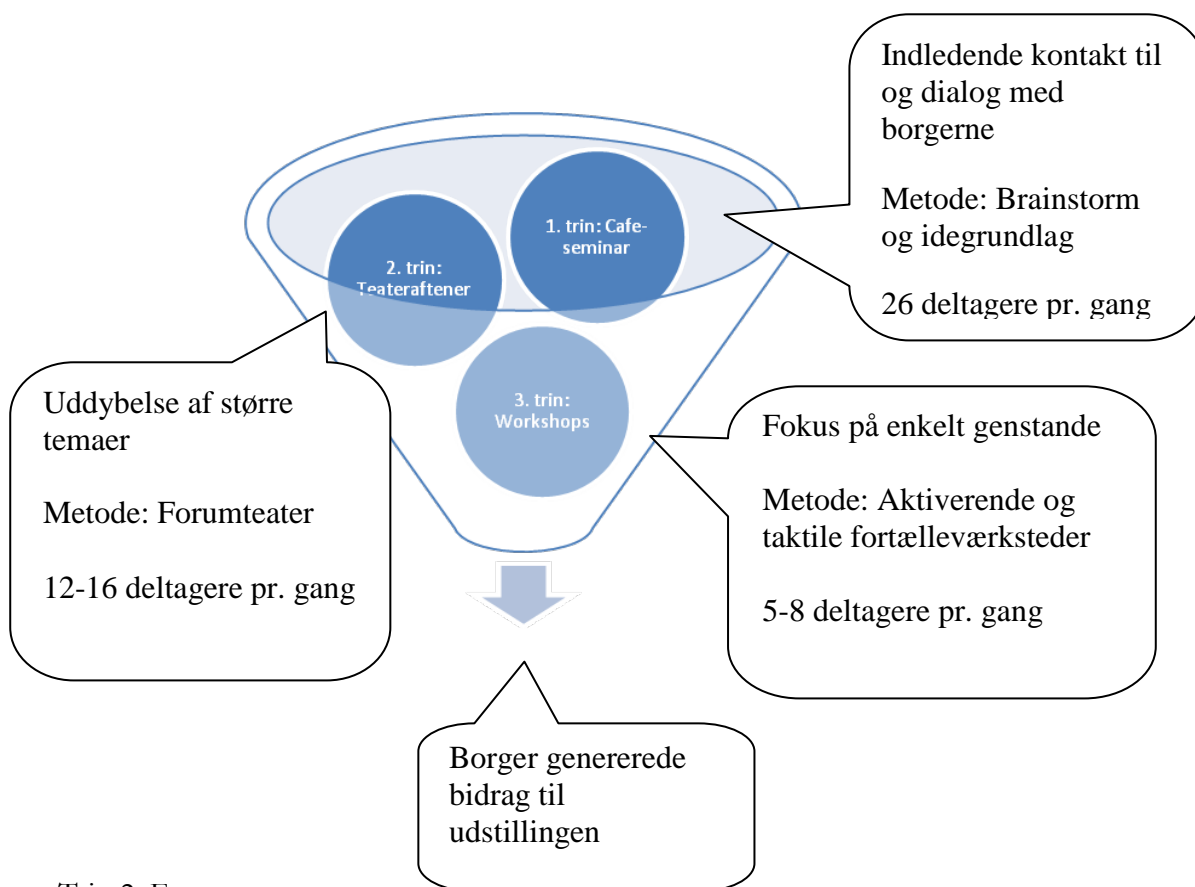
Indledende kontakt til og dialog med borgerne

Metode: Brainstorm og idegrundlag

26 deltagere pr. gang

1. trin: Cafe-seminar

2. trin: Teateraftener

3. trin: Workshops

Uddybelse af større temaer

Metode: Forumteater

12-16 deltagere pr. gang

Fokus på enkelt genstande

Metode: Aktiverende og taktile fortælleværksteder

5-8 deltagere pr. gang

Borger genererede bidrag til udstillingen

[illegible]